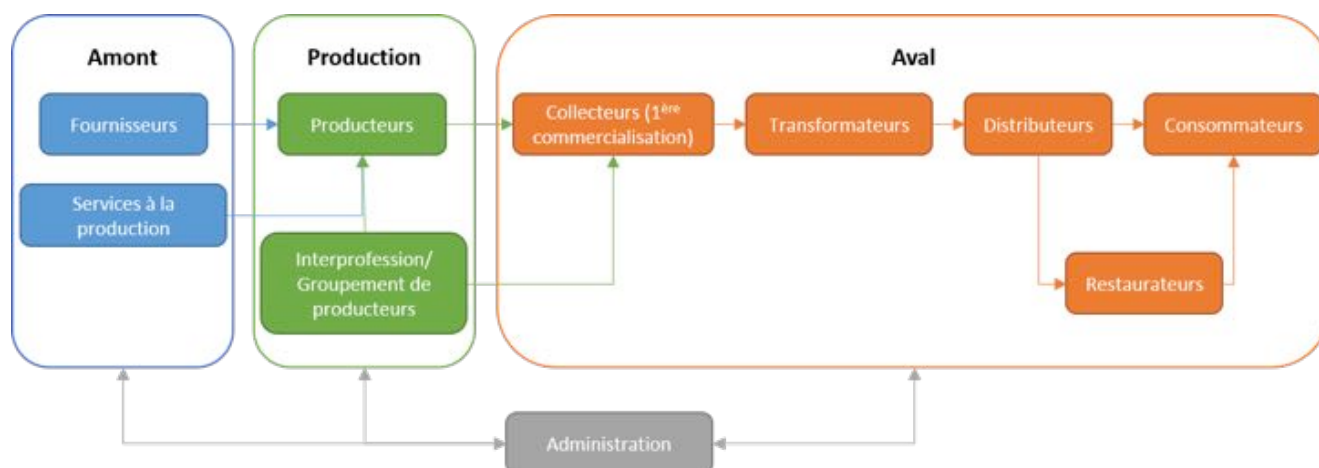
Amont

Fournisseurs

Services à la production

Production

Producteurs

Interprofession/ Groupement de producteurs

Aval

Collecteurs (1$^{ère}$ commercialisation)

Transformateurs

Distributeurs

Consommateurs

Restaurateurs

Administration